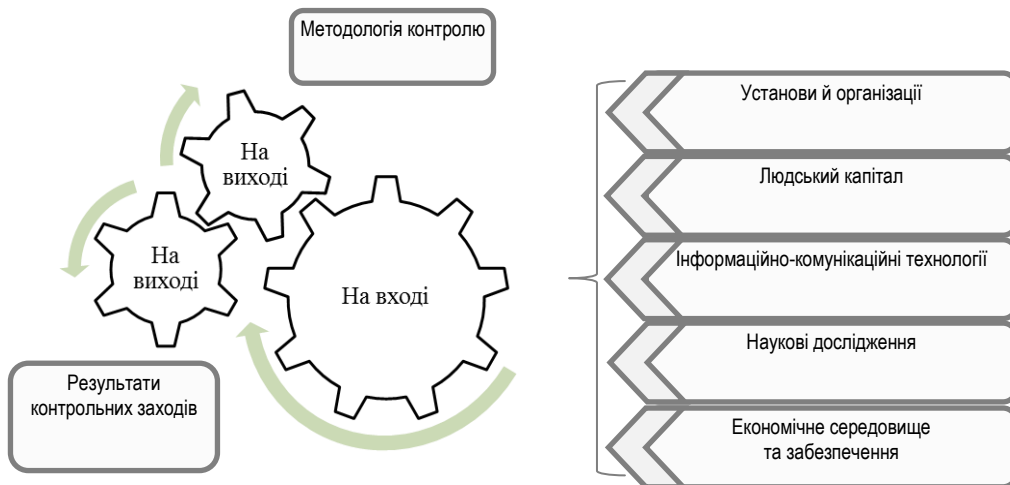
Методологія контролю

На виході

На виході

На вході

Результати контрольних заходів

Установи й організації

Людський капітал

Інформаційно-комунікаційні технології

Наукові дослідження

Економічне середовище та забезпечення